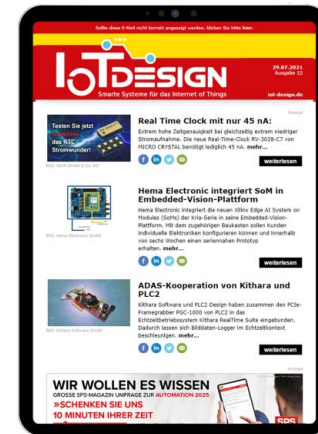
Sollte diese E-Mail nicht korrekt angezeigt werden, klicken Sie bitte hier.

IoTDESIGN
Smarte Systeme für das Internet of Things

29.07.2021
Ausgabe 15

iot-design.de

Anzeige

Testen Sie jetzt das RTC Stromwunder!

Bild: Micro Crystal & Co. AG

Real Time Clock mit nur 45 nA:

Extrem hohe Zeitgenauigkeit bei gleichzeitig extrem niedriger Stromaufnahme. Die neue Real-Time-Clock RV-3028-C7 von MICRO CRYSTAL benötigt lediglich 45 nA. mehr...

weiterlesen

Bild: Hema Electronic GmbH

Hema Electronic integriert SoM in Embedded-Vision-Plattform

Hema Electronic integriert die neuen Xilinx Edge AI System on Modules (SoMs) der Kria-Serie in seine Embedded-Vision-Plattform. Mit dem zugehörigen Baukasten sollen Kunden individuelle Elektroniken konfigurieren können und innerhalb von sechs Wochen einen serienahen Prototyp erhalten. mehr...

weiterlesen

Bild: Kithara Software GmbH

ADAS-Kooperation von Kithara und PLC2

Kithara Software und PLC2 Design haben zusammen den PCIe-Framegrabber PGC-1000 von PLC2 in das Echtzeitbetriebssystem Kithara RealTime Suite eingebunden. Dadurch lassen sich Bilddaten-Logger im Echtzeitkontext beschleunigen. mehr...

weiterlesen

Anzeige

WIR WOLLEN ES WISSEN
GROSSE SPS-MAGAZIN UMFRAGE ZUR AUTOMATION 2025
>SCHENKEN SIE UNS 10 MINUTEN IHRER ZEIT

SPS